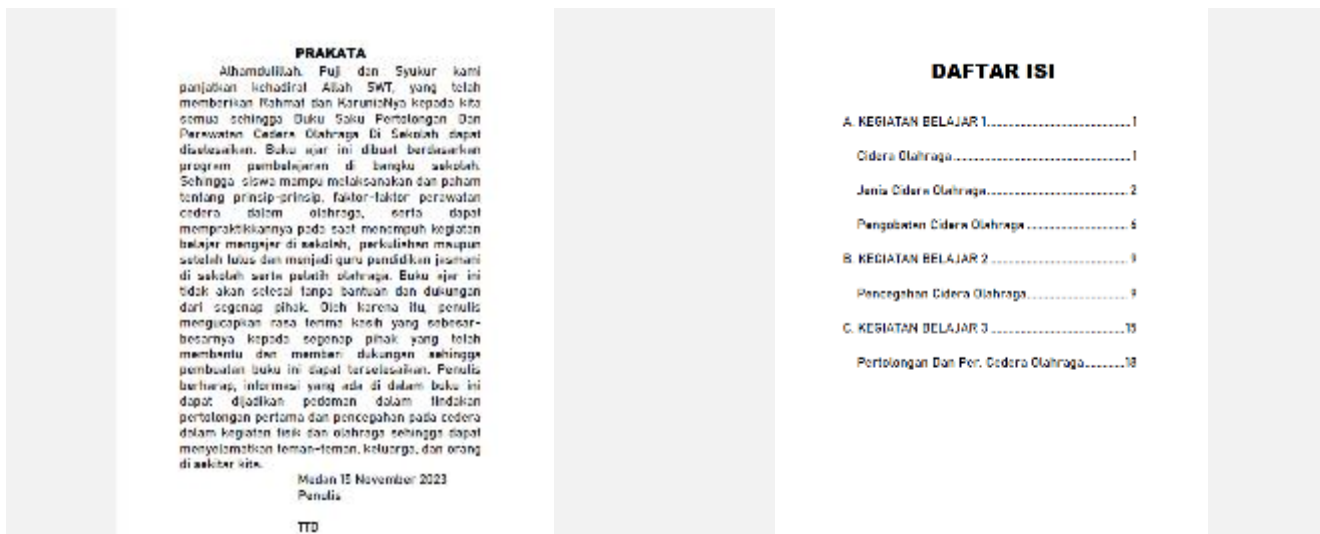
PRAKATA

Alhamdulillah. Puji dan Syukur kami panjatkan kehadirat Allah SWT, yang telah memberikan Rahmat dan KaruniaNya kepada kita semua sehingga Buku Saku Pertolongan Dan Perawatan Cedera Olahraga Di Sekolah dapat diselesaikan. Buku ajar ini dibuat berdasarkan program pembelajaran di bangku sekolah. Sehingga siswa mampu melaksanakan dan paham tentang prinsip-prinsip, faktor-faktor perawatan cedera dalam olahraga, serta dapat mempraktikkannya pada saat menempuh kegiatan belajar mengajar di sekolah, perkuliahan maupun setelah lulus dan menjadi guru pendidikan jasmani di sekolah serta pelatih olahraga. Buku ajar ini tidak akan selesai tanpa bantuan dan dukungan dari segenap pihak. Oleh karena itu, penulis mengucapkan rasa terima kasih yang sebesar-besarnya kepada segenap pihak yang telah membantu dan memberi dukungan sehingga pembuatan buku ini dapat terselesaikan. Penulis berharap, informasi yang ada di dalam buku ini dapat dijadikan pedoman dalam tindakan pertolongan pertama dan pencegahan pada cedera dalam kegiatan fisik dan olahraga sehingga dapat menyelamatkan teman-teman, keluarga, dan orang di sekitar kita.

Medan 15 November 2023
Penulis

TTD

DAFTAR ISI

A. KEGIATAN BELAJAR 1.............................1

Cidera Olahraga...................................1

Jenis Cidera Olahraga............................2

Pengobatan Cidera Olahraga.....................6

B. KEGIATAN BELAJAR 2..............................9

Pencegahan Cidera Olahraga.....................9

C. KEGIATAN BELAJAR 3.............................15

Pertolongan Dan Per. Cedera Olahraga........18